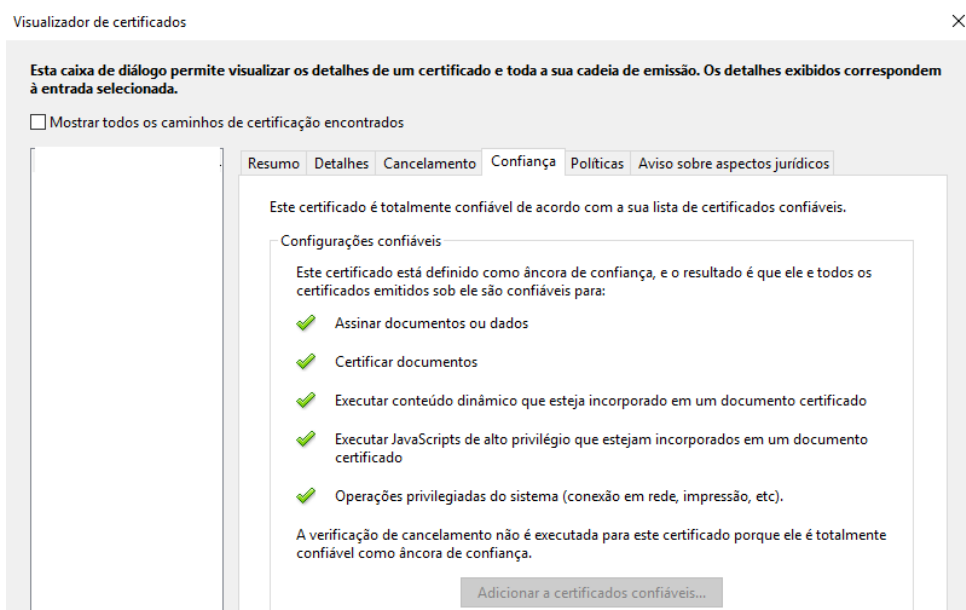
Visualizador de certificados

×

Esta caixa de diálogo permite visualizar os detalhes de um certificado e toda a sua cadeia de emissão. Os detalhes exibidos correspondem à entrada selecionada.

Mostrar todos os caminhos de certificação encontrados

Resumo | Detalhes | Cancelamento | Confiança | Políticas | Aviso sobre aspectos jurídicos

Este certificado é totalmente confiável de acordo com a sua lista de certificados confiáveis.

Configurações confiáveis

Este certificado está definido como âncora de confiança, e o resultado é que ele e todos os certificados emitidos sob ele são confiáveis para:

Assinar documentos ou dados

Certificar documentos

Executar conteúdo dinâmico que esteja incorporado em um documento certificado

Executar JavaScripts de alto privilégio que estejam incorporados em um documento certificado

Operações privilegiadas do sistema (conexão em rede, impressão, etc).

A verificação de cancelamento não é executada para este certificado porque ele é totalmente confiável como âncora de confiança.

Adicionar a certificados confiáveis...